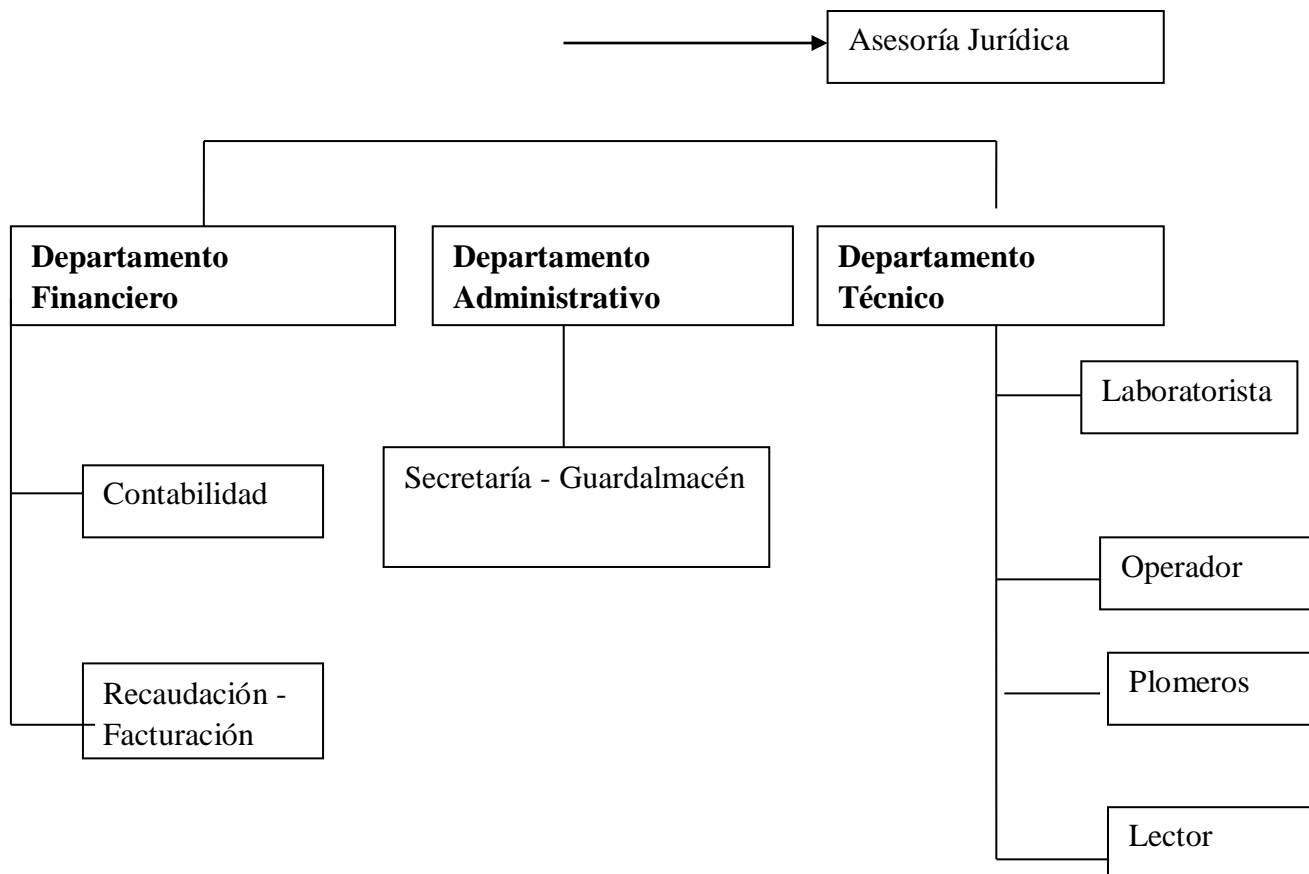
Asesoría Jurídica

**Departamento Financiero**

**Departamento Administrativo**

**Departamento Técnico**

Laboratorista

Contabilidad

Secretaría - Guardalmacén

Operador

Recaudación - Facturación

Plomeros

Lector